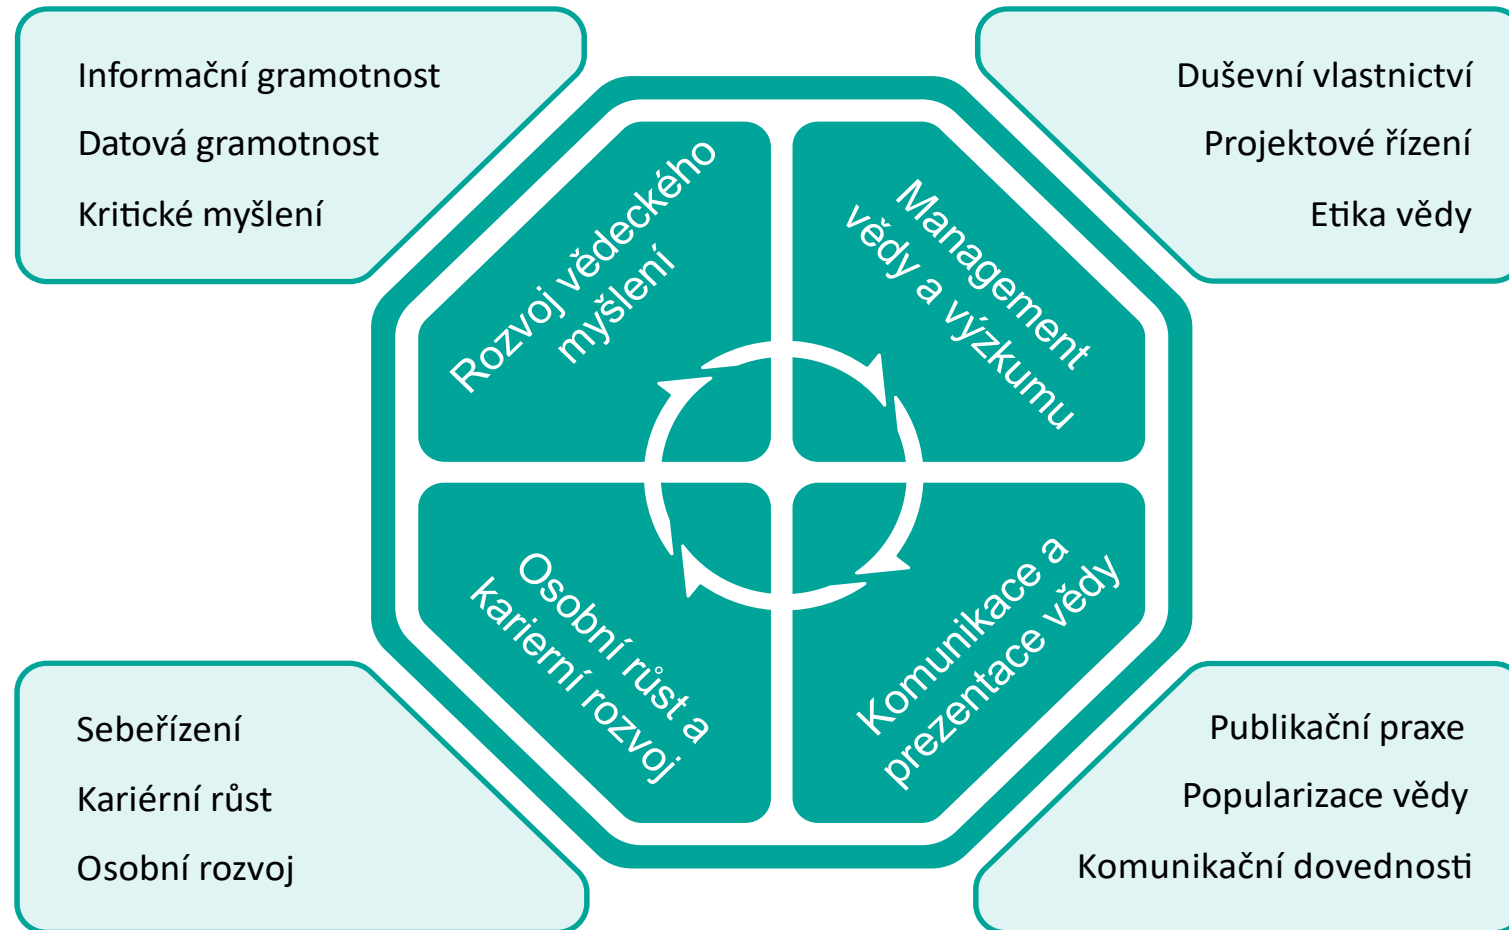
Informační gramotnost

Datová gramotnost

Kritické myšlení

Duševní vlastnictví

Projektové řízení

Etika vědy

Rozvoj vědeckého myšlení

Management vědy a výzkumu

Osobní růst a kariérní rozvoj

Komunikace a prezentace vědy

Sebeřízení

Kariérní růst

Osobní rozvoj

Publikační praxe

Popularizace vědy

Komunikační dovednosti